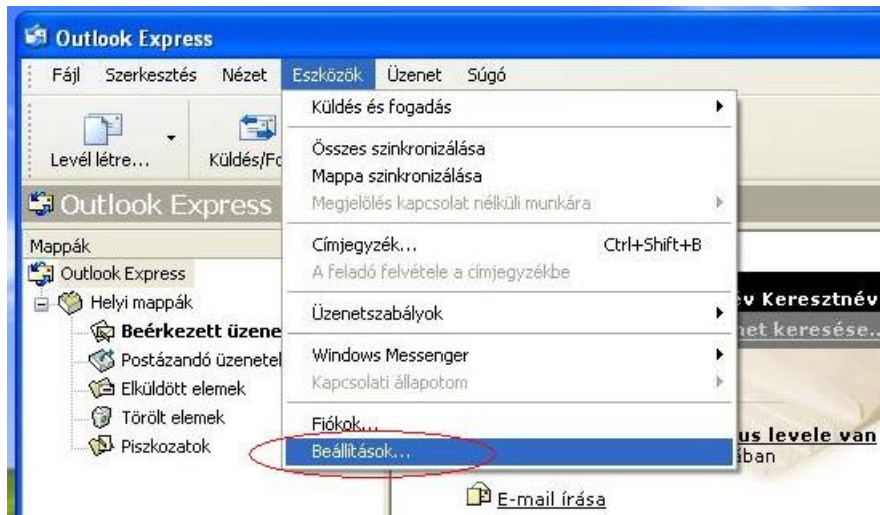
Outlook Express

Fájl Szerkesztés Nézet Eszközök Üzenet Súgó

Levél létre... Küldés/Fo

Outlook Express

Mappák
Outlook Express
Helyi mappák
Beérkezett üzene
Postázandó üzenetel
Elküldött elemek
Törölt elemek
Piszkozatok

Küldés és fogadás
Összes szinkronizálása
Mappa szinkronizálása
Megjelölés kapcsolat nélküli munkára
Címjegyzék... Ctrl+Shift+B
A feladó felvétele a címjegyzékbe
Üzenetszabályok
Windows Messenger
Kapcsolati állapotom
Fiókok...
Beállítások...

év Keresztnév
het keresése..
us levele van
ában

E-mail írása